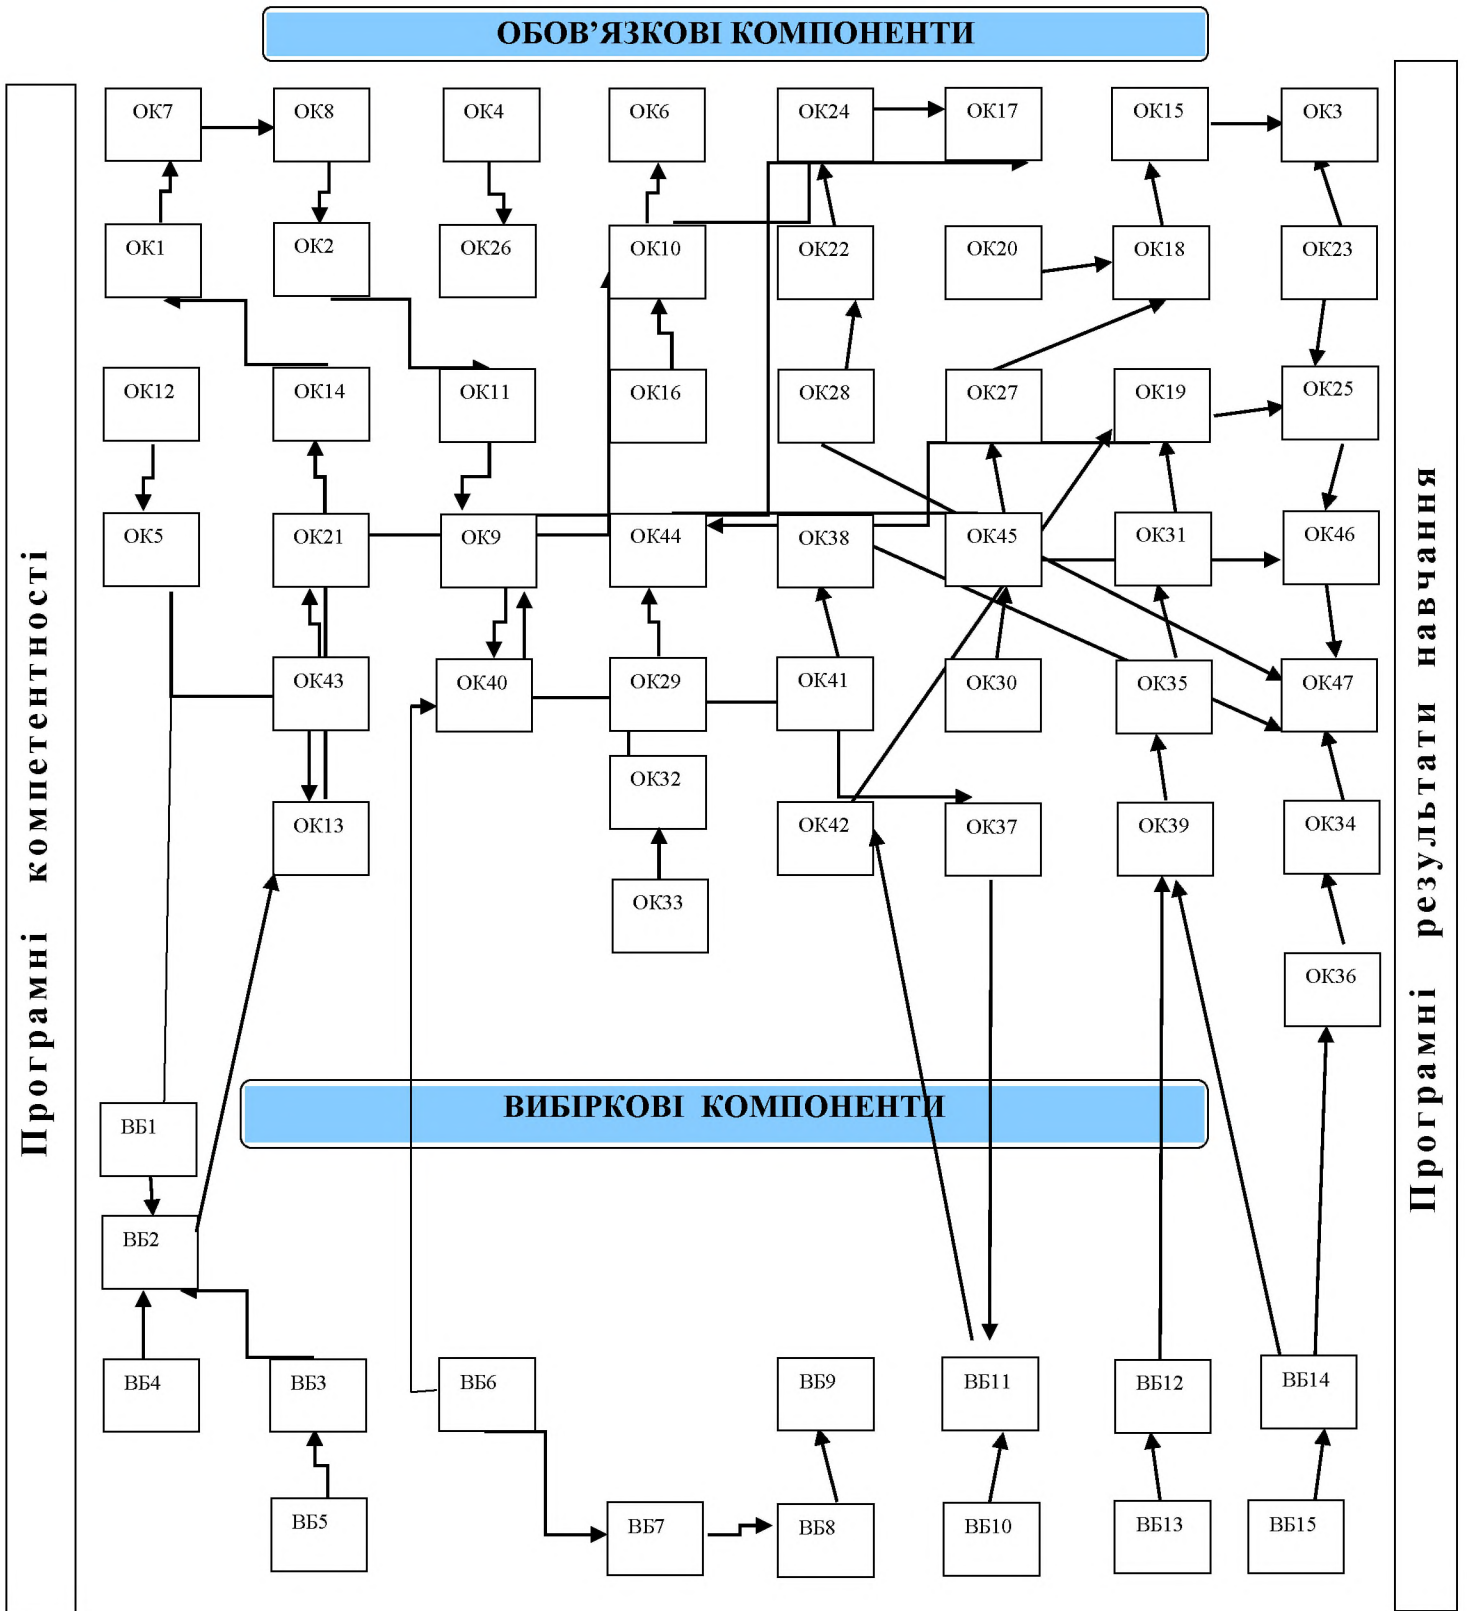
ОБОВ’ЯЗКОВІ КОМПОНЕНТИ

Програмні компетентності

Програмні результати навчання

ОК7 ОК8 ОК4 ОК6 ОК24 ОК17 ОК15 ОК3

ОК1 ОК2 ОК26 ОК10 ОК22 ОК20 ОК18 ОК23

ОК12 ОК14 ОК11 ОК16 ОК28 ОК27 ОК19 ОК25

ОК5 ОК21 ОК9 ОК44 ОК38 ОК45 ОК31 ОК46

ОК43 ОК40 ОК29 ОК41 ОК30 ОК35 ОК47

ОК32

ОК13 ОК42 ОК37 ОК39 ОК34

ОК33

ОК36

ВИБІРКОВІ КОМПОНЕНТИ

ВБ1

ВБ2

ВБ4 ВБ3 ВБ6 ВБ9 ВБ11 ВБ12 ВБ14

ВБ5 ВБ7 ВБ8 ВБ10 ВБ13 ВБ15